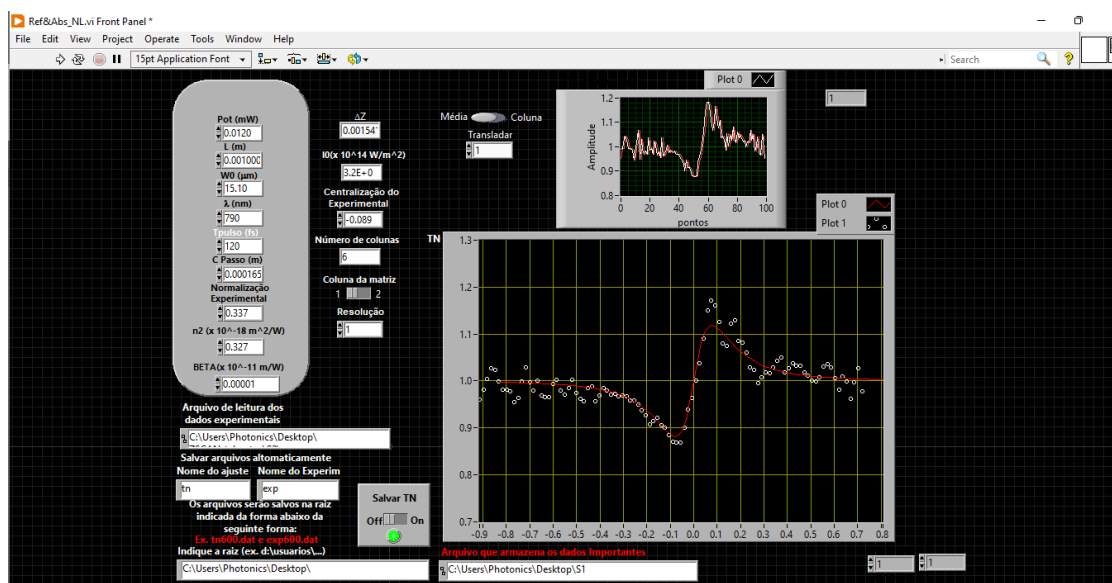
Ref&Abs_NL.vi Front Panel *

File Edit View Project Operate Tools Window Help

15pt Application Font

Search

Plot 0

1

Pot (mW)
0.0120
L (m)
0.001000
W0 (µm)
15.10
λ (nm)
790
Tpulso (fs)
120
C Passo (m)
0.000165
Normalização Experimental
0.337
n2 (x 10^-18 m^2/W)
0.327
BETA(x 10^-11 m/W)
0.00001

ΔZ
0.00154
I0(x 10^14 W/m^2)
3.2E+0
Centralização do Experimental
-0.089
Número de colunas
6
Coluna da matriz
1 2
Resolução
1

Média Coluna
Transladar
1

Amplitude
1.2
1.1
1
0.9
0.8
0 20 40 60 80 100
pontos

Plot 0
Plot 1

TN
1.3
1.2
1.1
1.0
0.9
0.8
0.7
-0.9 -0.8 -0.7 -0.6 -0.5 -0.4 -0.3 -0.2 -0.1 0.0 0.1 0.2 0.3 0.4 0.5 0.6 0.7 0.8

Arquivo de leitura dos dados experimentais
C:\Users\Photonics\Desktop\
Salvar arquivos altomaticamente
Nome do ajuste Nome do Experim
tn exp
Os arquivos serão salvos na raiz indicada da forma abaixo da seguinte forma:
Ex. tn600.dat e exp600.dat
Indique a raiz (ex. d:\usuarios\...)
C:\Users\Photonics\Desktop\

Salvar TN
Off On

Arquivo que armazena os dados Importantes
C:\Users\Photonics\Desktop\S1

1 1